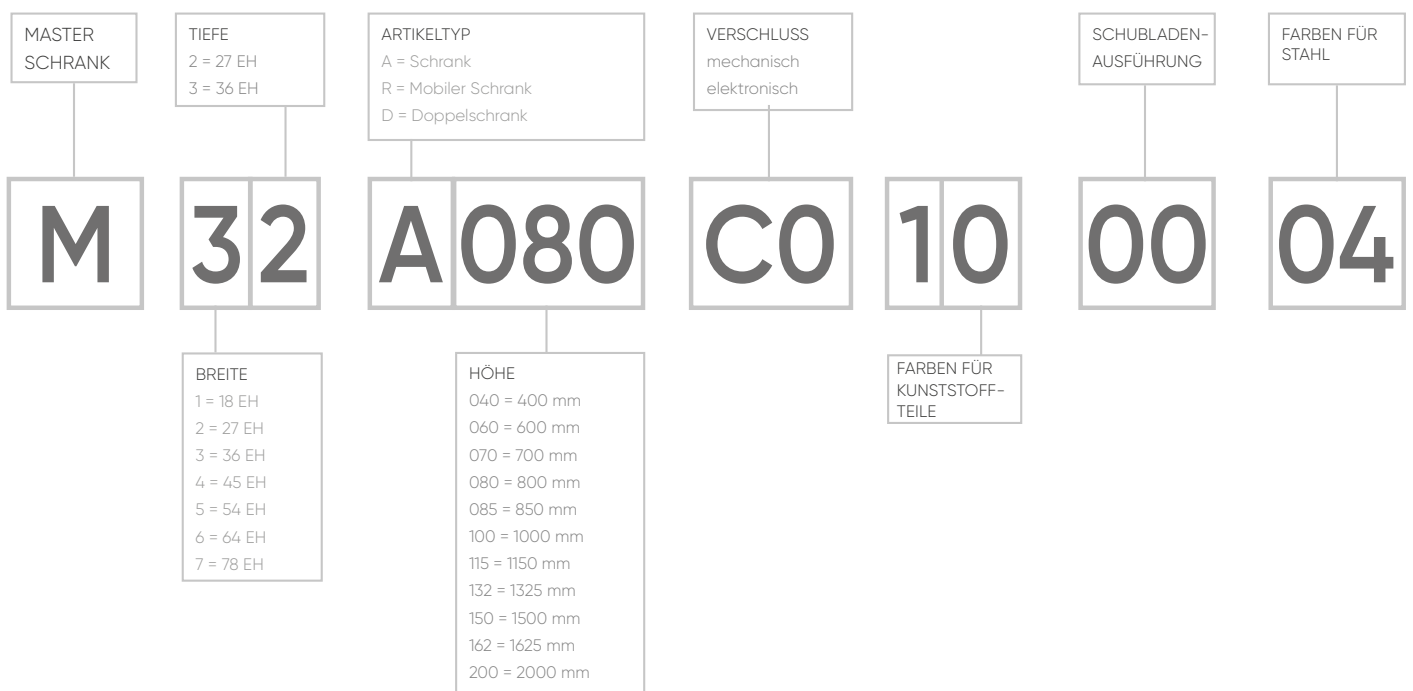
MASTER SCHRANK

TIEFE
2 = 27 EH
3 = 36 EH

ARTIKELTYP
A = Schrank
R = Mobiler Schrank
D = Doppelschrank

VERSCHLUSS
mechanisch
elektronisch

SCHUBLADEN-AUSFÜHRUNG

FARBEN FÜR STAHL

M 32 A080 C0 10 00 04

BREITE
1 = 18 EH
2 = 27 EH
3 = 36 EH
4 = 45 EH
5 = 54 EH
6 = 64 EH
7 = 78 EH

HÖHE
040 = 400 mm
060 = 600 mm
070 = 700 mm
080 = 800 mm
085 = 850 mm
100 = 1000 mm
115 = 1150 mm
132 = 1325 mm
150 = 1500 mm
162 = 1625 mm
200 = 2000 mm

FARBEN FÜR KUNSTSTOFFTEILE